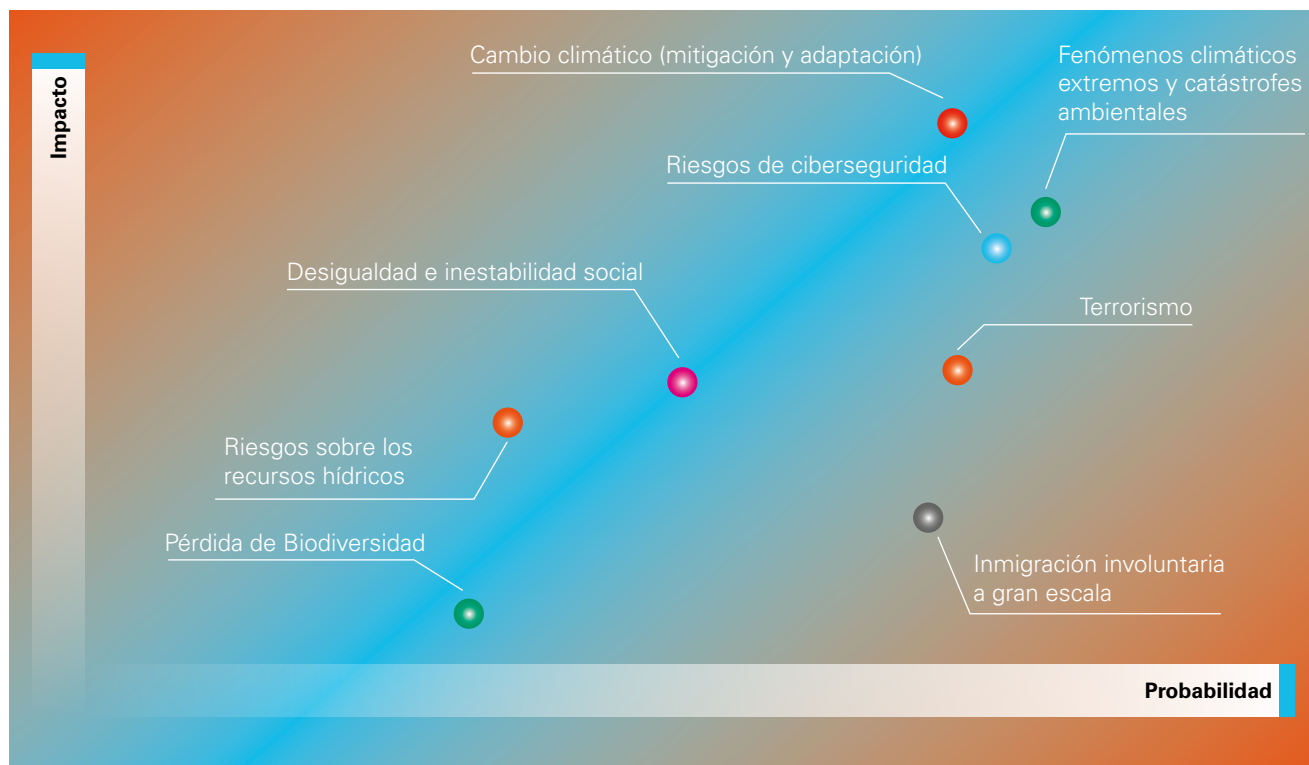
Impacto

Cambio climático (mitigación y adaptación)

Fenómenos climáticos extremos y catástrofes ambientales

Riesgos de ciberseguridad

Desigualdad e inestabilidad social

Terrorismo

Riesgos sobre los recursos hídricos

Pérdida de Biodiversidad

Inmigración involuntaria a gran escala

Probabilidad